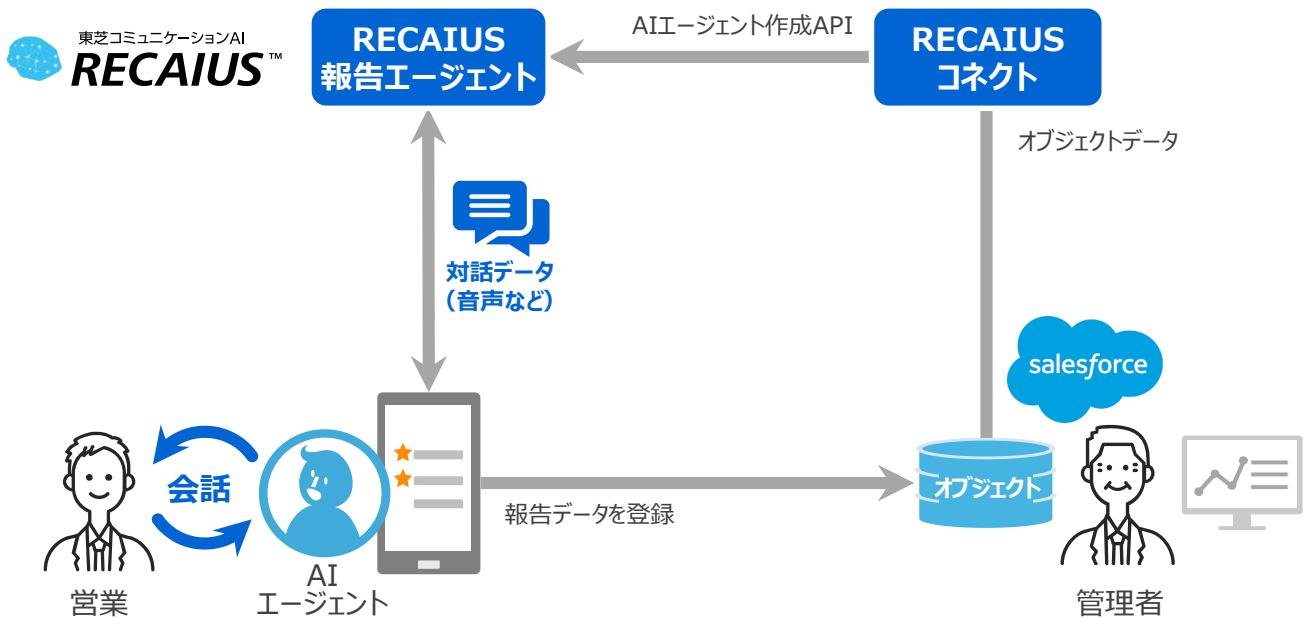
東芝コミュニケーションAI
RECAIUS™

RECAIUS
報告エージェント

AIエージェント作成API

RECAIUS
コネクト

オブジェクトデータ

対話データ
（音声など）

salesforce

会話

営業

AI
エージェント

報告データを登録

オブジェクト

管理者